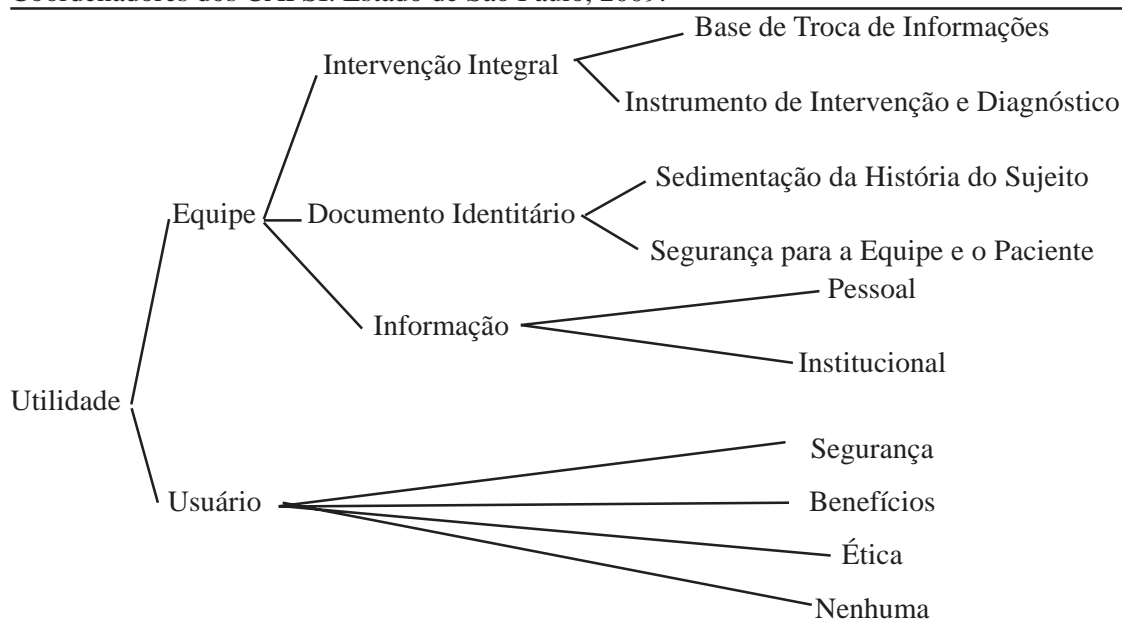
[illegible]

Utilidade

Equipe

Intervenção Integral

Base de Troca de Informações

Instrumento de Intervenção e Diagnóstico

Documento Identitário

Sedimentação da História do Sujeito

Segurança para a Equipe e o Paciente

Informação

Pessoal

Institucional

Usuário

Segurança

Benefícios

Ética

Nenhuma